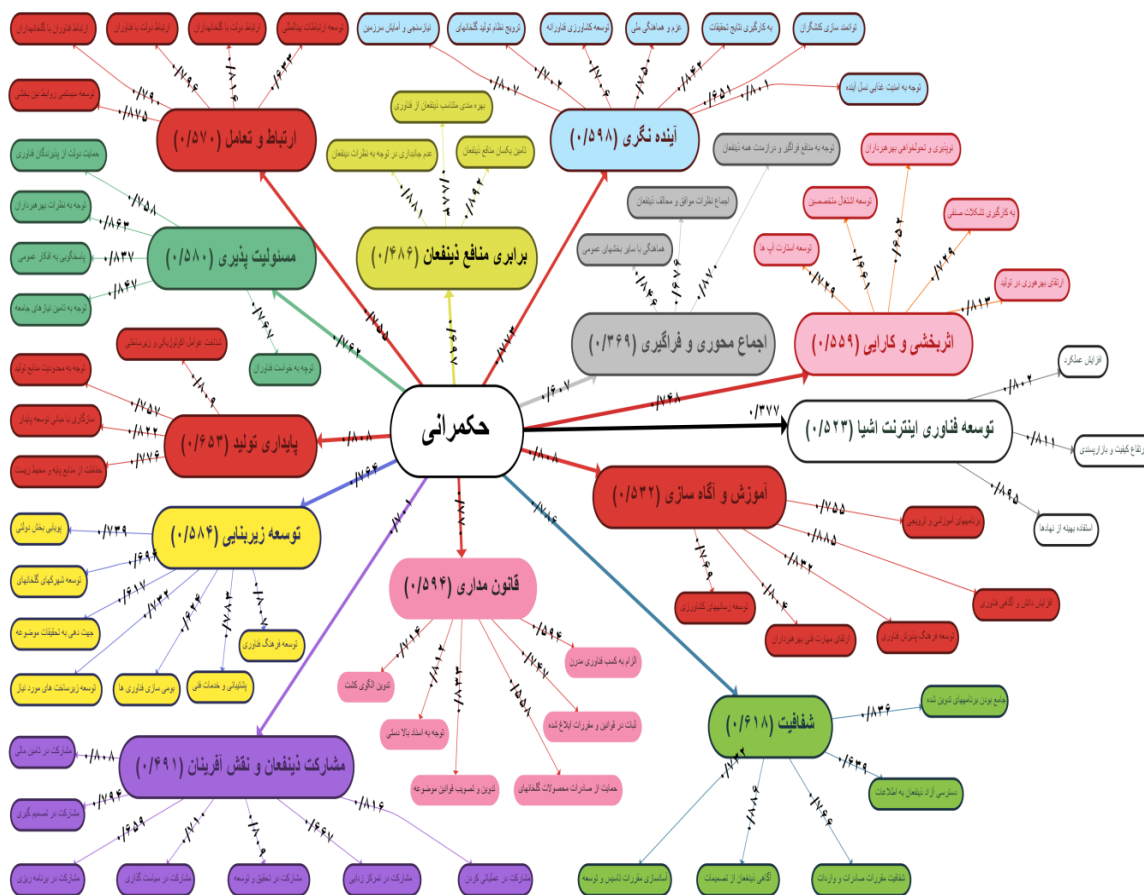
حکمرانی

ارتباط و تعامل (۰/۵۷۰)
ارتباط فناوران با گلخانه‌داران
ارتباط دولت با فناوران
ارتباط دولت با گلخانه‌داران
توسعه ارتباطات بین‌المللی
توسعه سیستمی روابط بین بخشی
۰/۷۹۰
۰/۸۲۵
۰/۷۹۶
۰/۸۱۶
۰/۸۴۳

آینده نگری (۰/۵۹۸)
آینده‌نگری و آمایش سرزمین
ترویج نظام تولید گلخانه‌ای
توسعه کشاورزی قراردادی
عزم و هماهنگی ملی
به کارگیری نتایج تحقیقات
توانمندسازی کشاورزان
توجه به امنیت غذایی نسل آینده
۰/۸۰۷
۰/۷۰۲
۰/۷۰۹
۰/۷۵۰
۰/۸۴۲
۰/۶۵۱
۰/۸۰۱

برابری منافع ذینفعان (۰/۴۸۶)
بهره‌مندی متناسب ذینفعان از فناوری
عدم جانبداری در توجه به نظرات ذینفعان
تأمین یکسان منافع ذینفعان
۰/۸۸۱
۰/۸۸۳
۰/۸۹۳

اجماع محوری و فراگیری (۰/۳۶۹)
توجه به منافع فراگیر و درازمدت همه ذینفعان
اجماع نظرات موافق و مخالف ذینفعان
هماهنگی با سایر بخشهای عمومی
۰/۸۷۰
۰/۶۷۶
۰/۸۲۹

اثربخشی و کارایی (۰/۵۵۹)
نوآوری و تحول‌خواهی بهره‌برداران
توسعه اشتغال متخصصین
به کارگیری تشکلات صنفی
توسعه استارت آپ ها
ارتقای بهره‌وری در تولید
۰/۶۵۲
۰/۶۹۱
۰/۷۲۹
۰/۷۲۹
۰/۸۱۳

مسئولیت پذیری (۰/۵۸۰)
حمایت دولت از پیشرفتگان فناوری
توجه به نظرات بهره‌برداران
پاسخگویی به افکار عمومی
توجه به تأمین نیازهای جامعه
توجه به خواست فناوران
۰/۷۵۸
۰/۸۶۳
۰/۸۳۷
۰/۸۴۷
۰/۷۹۷
۰/۷۶۲
۰/۶۹۷
۰/۶۷۳
۰/۵۶۸
۰/۶۰۷
۰/۳۷۷

توسعه فناوری اینترنت اشیا (۰/۵۲۳)
افزایش عملکرد
ارتقاع کیفیت و بازارپسندی
استفاده بهینه از نهاده‌ها
۰/۸۰۲
۰/۸۱۱
۰/۸۴۵

پایداری تولید (۰/۶۵۳)
شناخت عوامل اکولوژیکی و زیست‌محیطی
توجه به محدودیت منابع تولید
سازگاری با مبانی توسعه پایدار
حفاظت از منابع پایه و محیط زیست
۰/۸۰۹
۰/۷۵۷
۰/۸۲۲
۰/۷۷۶
۰/۸۰۸

آموزش و آگاه سازی (۰/۵۳۲)
برنامه‌های آموزشی و ترویجی
افزایش دانش و آگاهی فناوری
توسعه رسانه‌های کشاورزی
ارتقای مهارت فنی بهره‌برداران
توسعه فرهنگ پذیرش فناوری
۰/۷۵۵
۰/۸۸۵
۰/۷۶۹
۰/۸۰۴
۰/۸۳۲
۰/۸۰۸

توسعه زیربنایی (۰/۵۸۴)
پویایی بخش دولتی
توسعه شهرکهای گلخانه‌ای
جهت دهی به تحقیقات موضوعه
توسعه زیرساخت های مورد نیاز
بومی سازی فناوری ها
پشتیبانی و خدمات فنی
توسعه فرهنگ فناوری
۰/۷۳۹
۰/۶۹۶
۰/۶۱۷
۰/۷۳۲
۰/۶۳۶
۰/۷۸۳
۰/۸۰۷
۰/۷۶۴

قانون مداری (۰/۵۹۴)
تدوین الگوی کشت
توجه به اسناد بالا دستی
تدوین و تصویب قوانین موضوعه
حمایت از صادرات محصولات گلخانه‌ای
ثبات در قوانین و مقررات ابلاغ شده
الزام به کسب فناوری مدرن
۰/۸۱۶
۰/۸۴۲
۰/۸۳۳
۰/۵۵۸
۰/۷۴۷
۰/۵۹۴
۰/۷۷۰

شفافیت (۰/۶۱۸)
جامع بودن برنامه‌های تدوین شده
دسترسی آزاد ذینفعان به اطلاعات
شفافیت مقررات صادرات و واردات
آگاهی ذینفعان از تصمیمات
استمرار مقررات تامین و توسعه
۰/۸۳۶
۰/۶۳۹
۰/۷۶۹
۰/۸۸۶
۰/۷۷۲
۰/۸۱۴

مشارکت ذینفعان و نقش آفرینان (۰/۴۹۱)
مشارکت در تامین مالی
مشارکت در تصمیم گیری
مشارکت در برنامه ریزی
مشارکت در سیاست گذاری
مشارکت در تحقیق و توسعه
مشارکت در تمرکز زدایی
مشارکت در عملیاتی کردن
۰/۸۰۸
۰/۷۴۶
۰/۶۵۹
۰/۷۱۰
۰/۸۰۹
۰/۶۶۷
۰/۸۱۶
۰/۷۰۱